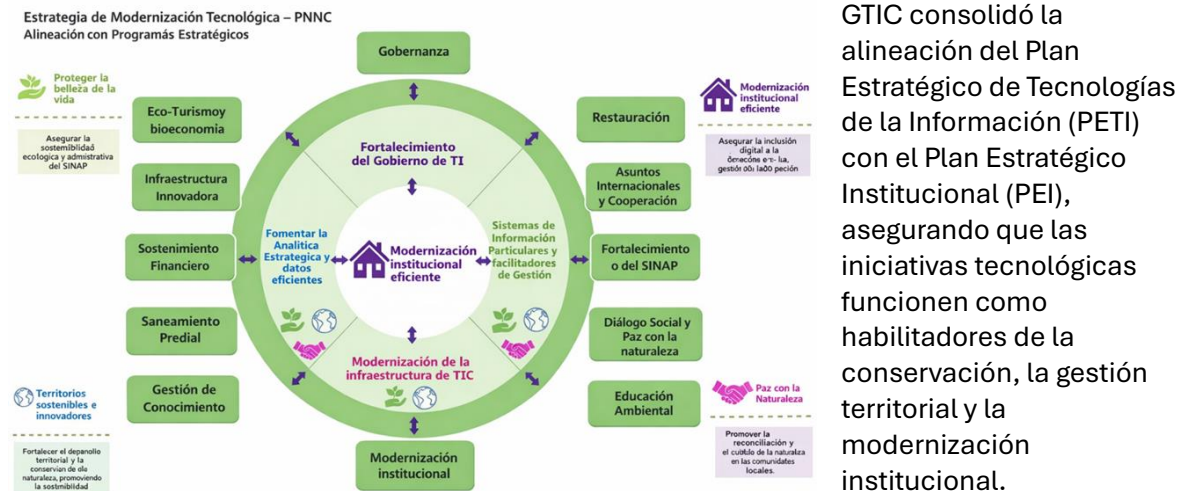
Estrategia de Modernización Tecnológica – PNNC
Alineación con Programás Estratégicos

Proteger la belleza de la vida

Asegurar la sostenimbilidad ecologica y admistrativa del SINAP

Territorios sostenibles e innovadores

Fortalecer el depanollo territorial y la conservian de ola naturaleza, promoviendo la sostenibilidad

Gobernanza

Eco-Turismoy bioeconomia

Infraestructura Innovadora

Sostenimiento Financiero

Saneamiento Predial

Gestión de Conocimiento

Fortalecimiento del Gobierno de TI

Fomentar la Analitica Estrategica y datos eficientes

Modernización institucional eficiente

Sistemas de Información Particulares y facilitadores de Gestión

Modernización de la infraestructura de TIC

Modernización institucional

Restauración

Asuntos Internacionales y Cooperación

Fortalecimiento o del SINAP

Diálogo Social y Paz con la naturaleza

Educación Ambiental

Modernización institucional eficiente

Asegurar la inclusión digital a la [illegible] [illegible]

Paz con la Naturaleza

Promover la reconciliación y el cuidado de la naturaleza en las comunidades locales.

GTIC consolidó la alineación del Plan Estratégico de Tecnologías de la Información (PETI) con el Plan Estratégico Institucional (PEI), asegurando que las iniciativas tecnológicas funcionen como habilitadores de la conservación, la gestión territorial y la modernización institucional.